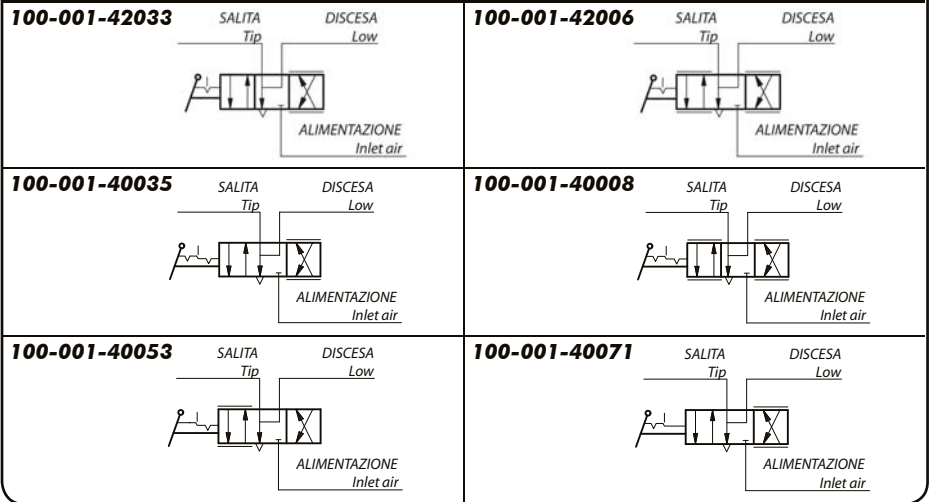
100-001-42033
SALITA
Tip
DISCESA
Low
ALIMENTAZIONE
Inlet air

100-001-42006
SALITA
Tip
DISCESA
Low
ALIMENTAZIONE
Inlet air

100-001-40035
SALITA
Tip
DISCESA
Low
ALIMENTAZIONE
Inlet air

100-001-40008
SALITA
Tip
DISCESA
Low
ALIMENTAZIONE
Inlet air

100-001-40053
SALITA
Tip
DISCESA
Low
ALIMENTAZIONE
Inlet air

100-001-40071
SALITA
Tip
DISCESA
Low
ALIMENTAZIONE
Inlet air